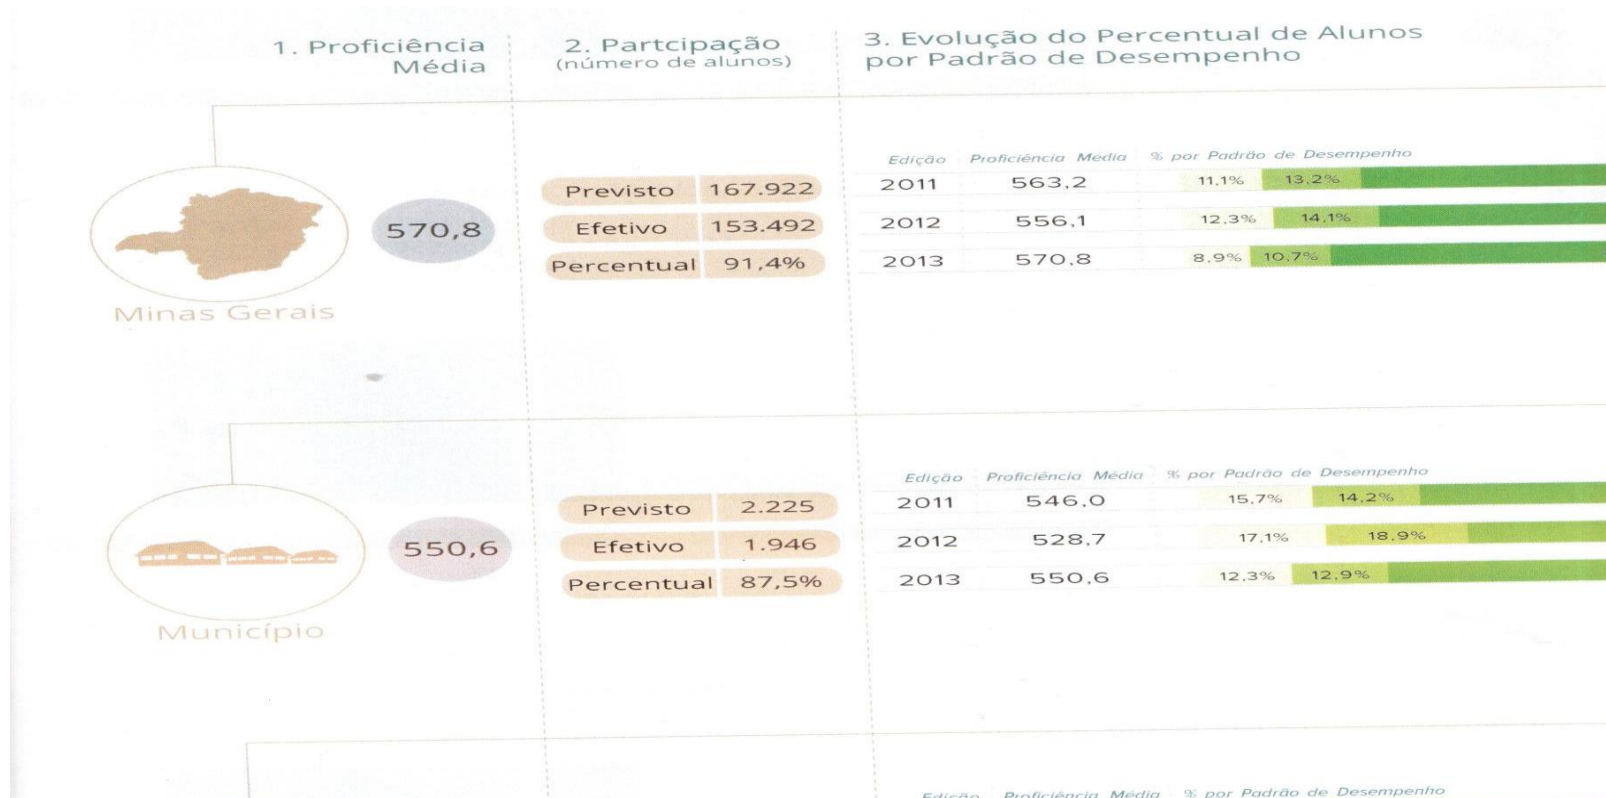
1. Proficiência Média

2. Partcipação (número de alunos)

3. Evolução do Percentual de Alunos por Padrão de Desempenho

570,8

Minas Gerais

| Previsto | 167.922 |
|---|---|
| Efetivo | 153.492 |
| Percentual | 91,4% |

| Edição | Proficiência Média | % por Padrão de Desempenho | |
|---|---|---|---|
| 2011 | 563,2 | 11,1% | 13,2% |
| 2012 | 556,1 | 12,3% | 14,1% |
| 2013 | 570,8 | 8,9% | 10,7% |

550,6

Município

| Previsto | 2.225 |
|---|---|
| Efetivo | 1.946 |
| Percentual | 87,5% |

| Edição | Proficiência Média | % por Padrão de Desempenho | |
|---|---|---|---|
| 2011 | 546,0 | 15,7% | 14,2% |
| 2012 | 528,7 | 17,1% | 18,9% |
| 2013 | 550,6 | 12,3% | 12,9% |

Edição Proficiência Média % por Padrão de Desempenho